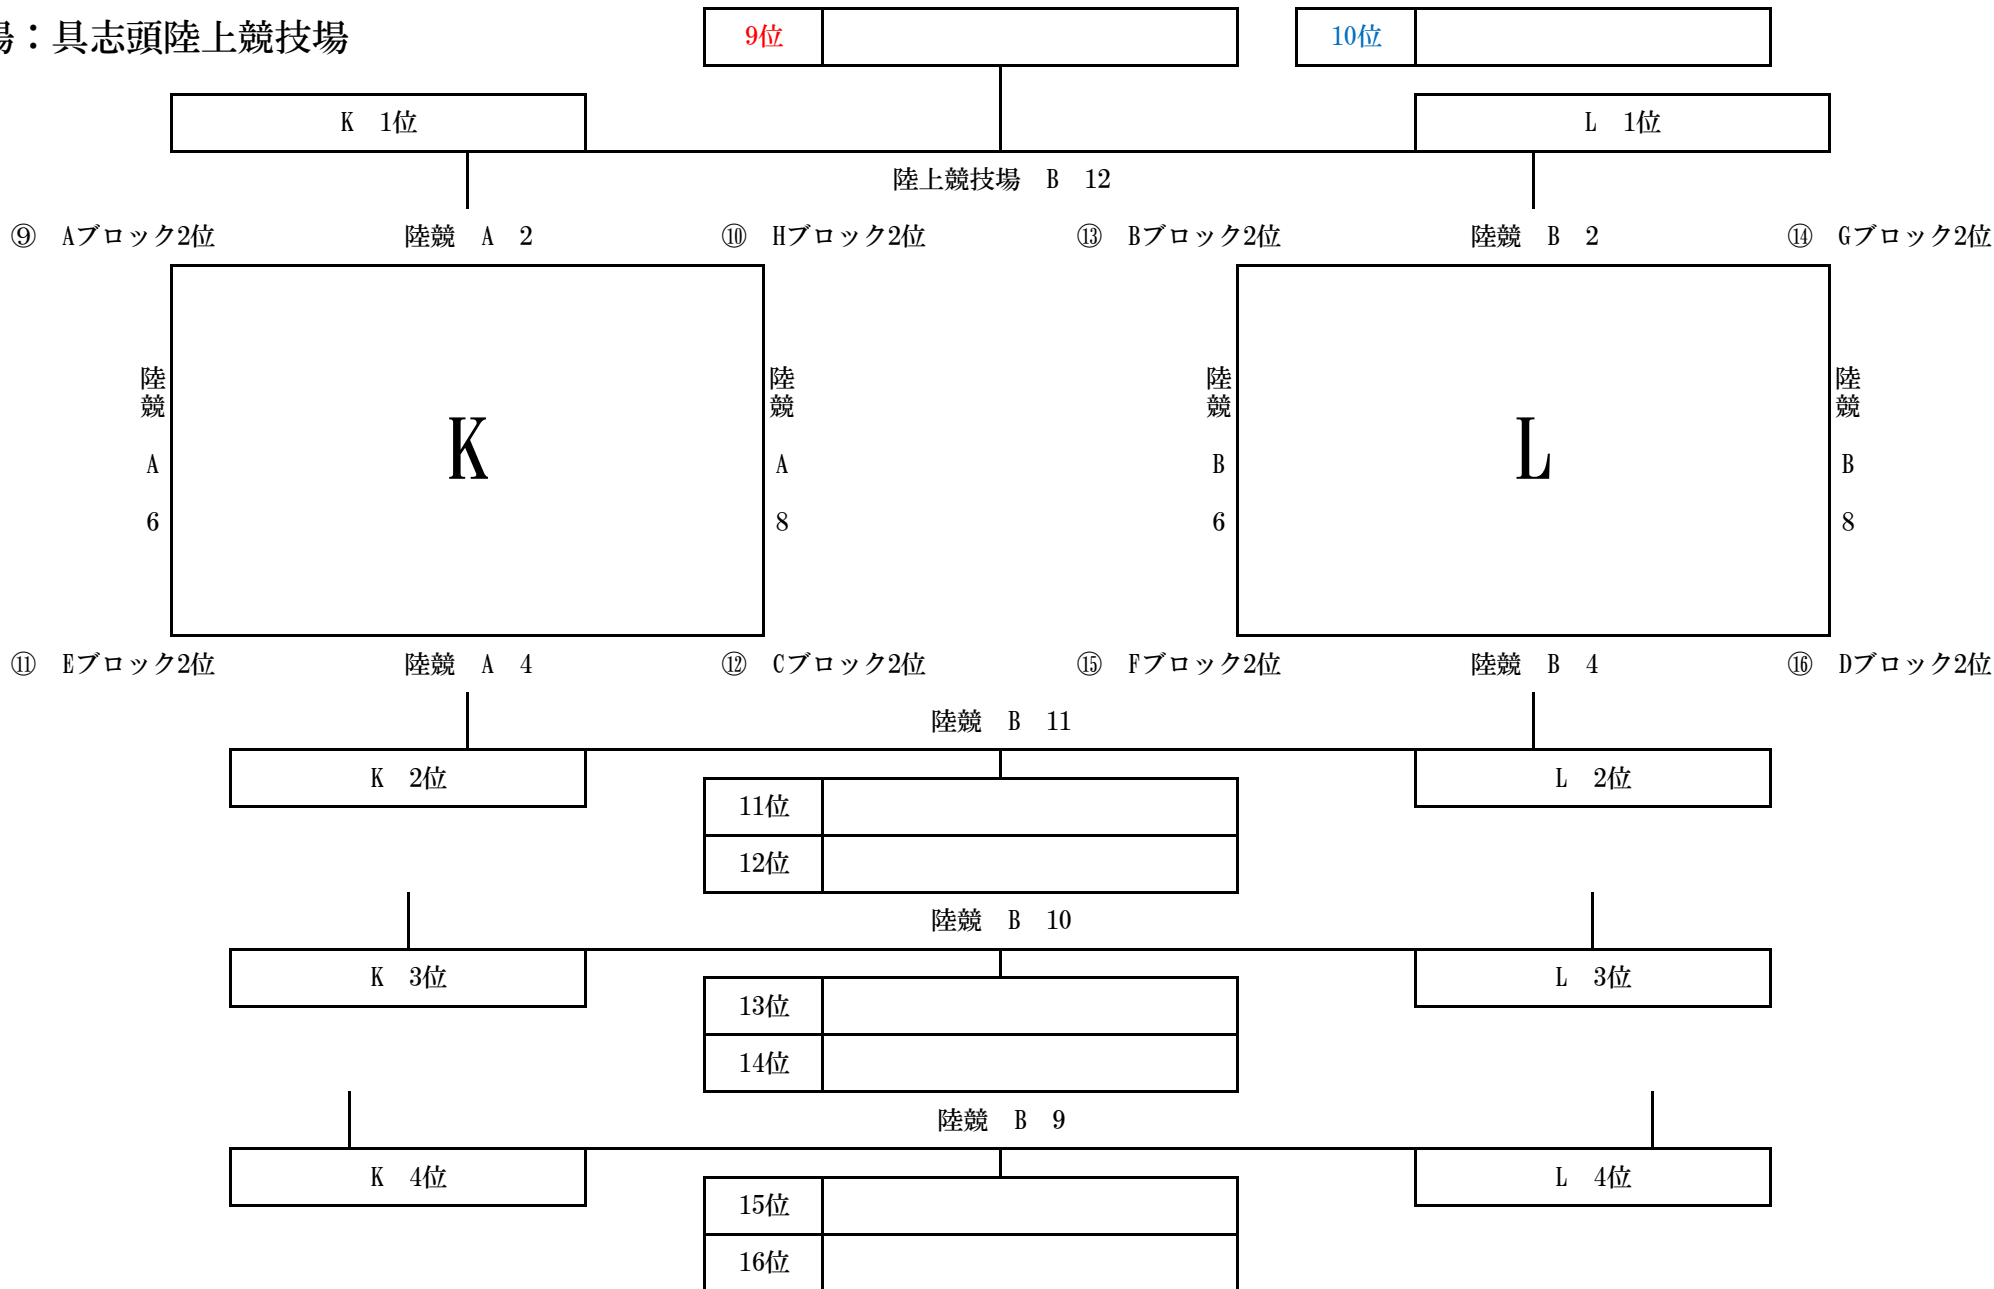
場：具志頭陸上競技場

| 9位 | |
|---|---|

| 10位 | |
|---|---|

K 1位

L 1位

陸上競技場 B 12

⑨ Aブロック2位

陸競 A 2

⑩ Hブロック2位

⑬ Bブロック2位

陸競 B 2

⑭ Gブロック2位

陸競 A 6

K

陸競 A 8

陸競 B 6

L

陸競 B 8

⑪ Eブロック2位

陸競 A 4

⑫ Cブロック2位

⑮ Fブロック2位

陸競 B 4

⑯ Dブロック2位

陸競 B 11

K 2位

L 2位

| 11位 | |
|---|---|
| 12位 | |

陸競 B 10

K 3位

L 3位

| 13位 | |
|---|---|
| 14位 | |

陸競 B 9

K 4位

L 4位

| 15位 | |
|---|---|
| 16位 | |